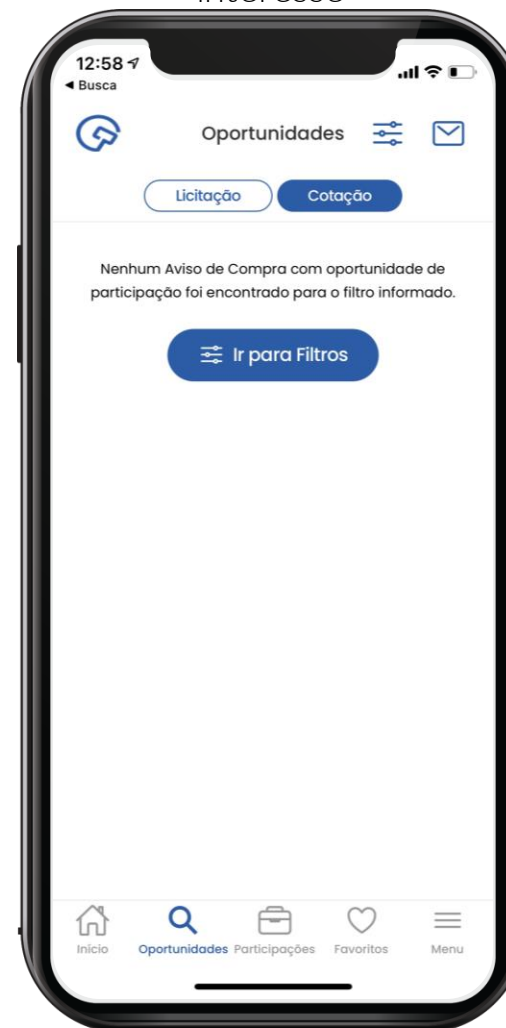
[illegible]

12:58
◂ Busca

Oportunidades

Licitação
Cotação

Nenhum Aviso de Compra com oportunidade de participação foi encontrado para o filtro informado.

Ir para Filtros

Início
Oportunidades
Participações
Favoritos
Menu